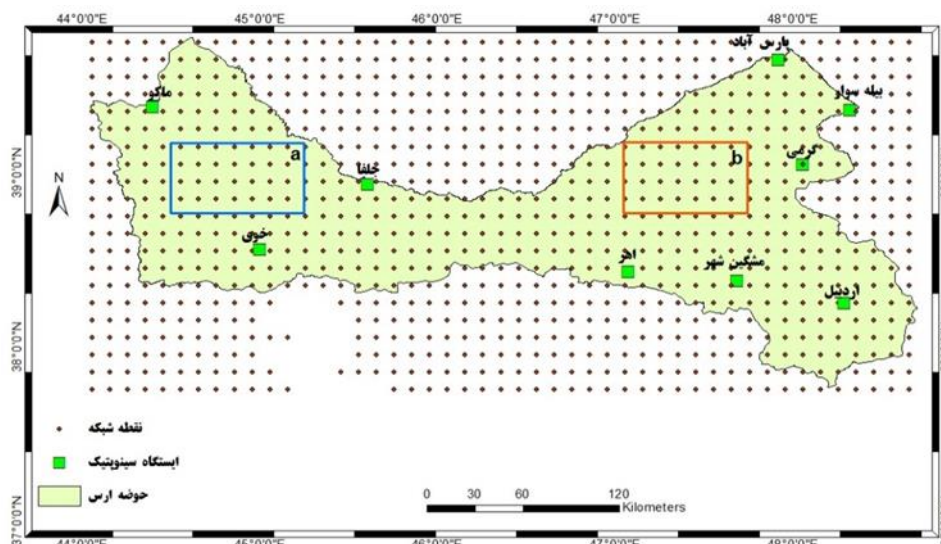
44°0'0"E 45°0'0"E 46°0'0"E 47°0'0"E 48°0'0"E

پارس آباد
بیله سوار
ماکو
a
b
جلفا
گرمی
N
39°0'0"N
خوی
اهر
مشگین شهر
اردبیل
38°0'0"N

نقطه شبکه
ایستگاه سینوپتیک
حوضه ارس

0 30 60 120 Kilometers

37°0'0"N
44°0'0"E 45°0'0"E 46°0'0"E 47°0'0"E 48°0'0"E